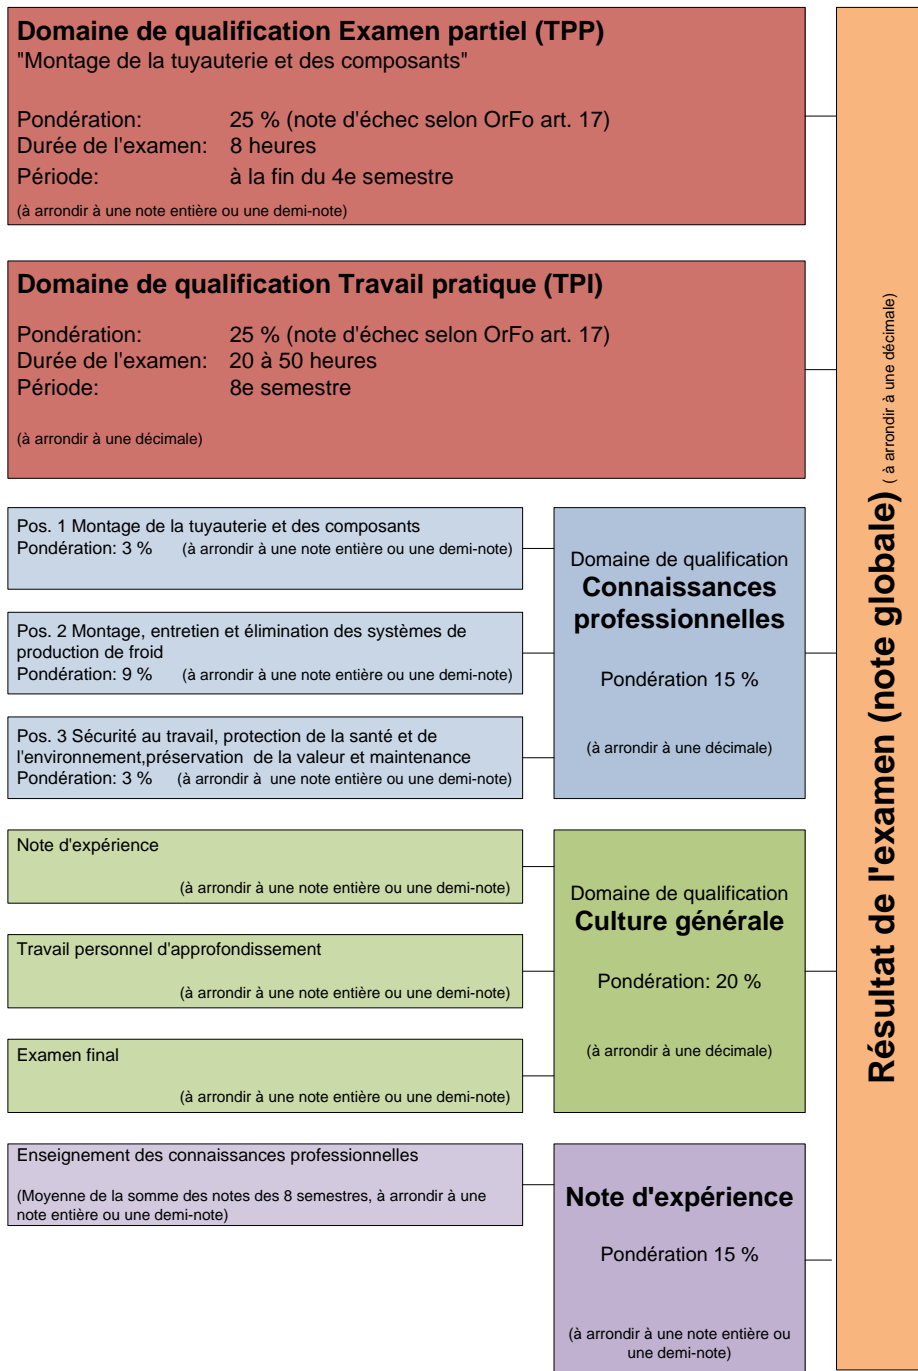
**Domaine de qualification Examen partiel (TPP)**
"Montage de la tuyauterie et des composants"

Pondération: 25 % (note d'échec selon OrFo art. 17)
Durée de l'examen: 8 heures
Période: à la fin du 4e semestre

(à arrondir à une note entière ou une demi-note)

**Domaine de qualification Travail pratique (TPI)**

Pondération: 25 % (note d'échec selon OrFo art. 17)
Durée de l'examen: 20 à 50 heures
Période: 8e semestre

(à arrondir à une décimale)

Pos. 1 Montage de la tuyauterie et des composants
Pondération: 3 % (à arrondir à une note entière ou une demi-note)

Pos. 2 Montage, entretien et élimination des systèmes de production de froid
Pondération: 9 % (à arrondir à une note entière ou une demi-note)

Pos. 3 Sécurité au travail, protection de la santé et de l'environnement,préservation de la valeur et maintenance
Pondération: 3 % (à arrondir à une note entière ou une demi-note)

Domaine de qualification
**Connaissances professionnelles**

Pondération 15 %

(à arrondir à une décimale)

Note d'expérience
(à arrondir à une note entière ou une demi-note)

Travail personnel d'approfondissement
(à arrondir à une note entière ou une demi-note)

Examen final
(à arrondir à une note entière ou une demi-note)

Domaine de qualification
**Culture générale**

Pondération: 20 %

(à arrondir à une décimale)

Enseignement des connaissances professionnelles

(Moyenne de la somme des notes des 8 semestres, à arrondir à une note entière ou une demi-note)

**Note d'expérience**

Pondération 15 %

(à arrondir à une note entière ou une demi-note)

**Résultat de l'examen (note globale)** ( à arrondir à une décimale)